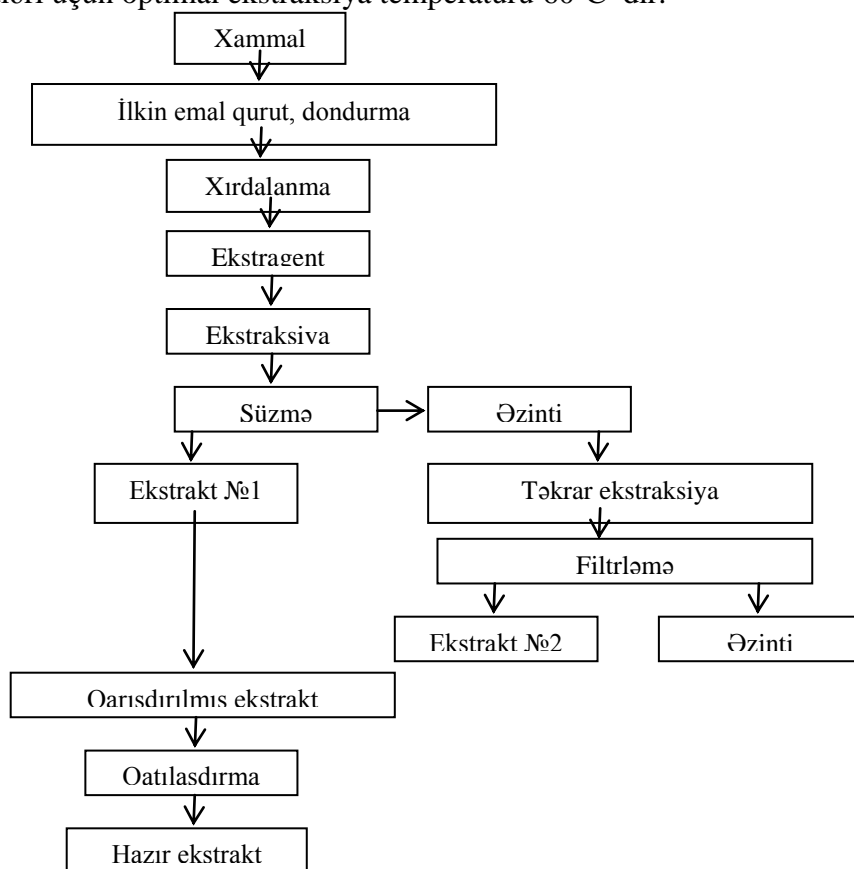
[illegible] üçün optimal ekstraksiya temperaturu 60°C-dir.

Xammal

İlkin emal qurut, dondurma

Xırdalanma

Ekstragent

Ekstraksiya

Süzmə

Əzinti

Ekstrakt №1

Təkrar ekstraksiya

Filtrləmə

Ekstrakt №2

Əzinti

Qarışdırılmış ekstrakt

Qatılaşdırma

Hazır ekstrakt